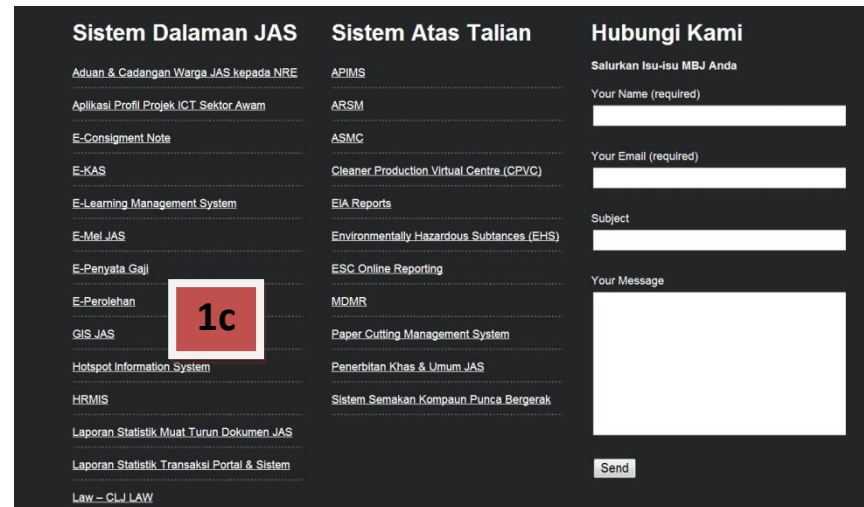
Sistem Dalaman JAS

Aduan & Cadangan Warga JAS kepada NRE

Aplikasi Profil Projek ICT Sektor Awam

E-Consignment Note

E-KAS

E-Learning Management System

E-Mel JAS

E-Penyata Gaji

E-Perolehan

GIS JAS

Hotspot Information System

HRMIS

Laporan Statistik Muat Turun Dokumen JAS

Laporan Statistik Transaksi Portal & Sistem

Law – CLJ LAW

1c

Sistem Atas Talian

APIMS

ARSM

ASMC

Cleaner Production Virtual Centre (CPVC)

EIA Reports

Environmentally Hazardous Subtances (EHS)

ESC Online Reporting

MDMR

Paper Cutting Management System

Penerbitan Khas & Umum JAS

Sistem Semakan Kompaun Punca Bergerak

Hubungi Kami

Salurkan Isu-isu MBJ Anda

Your Name (required)

Your Email (required)

Subject

Your Message

Send